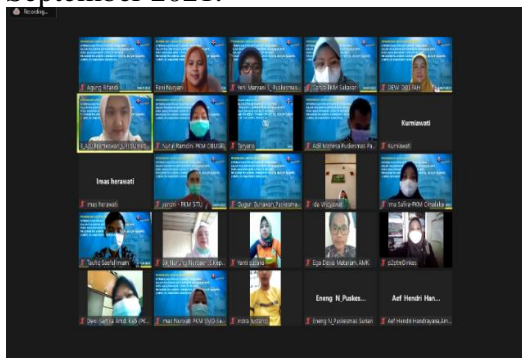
September 2021.

Recording...

Agung Rifaldi
Rani Nuryani
Yeni Maryani_1_Puskesmas
Centri PKM Sabaran
DEWI (IKE) FAH
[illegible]
Nurul Ramdini PKM CIBUGEL
Suryanti
ASRI Mathella Puskesmas Pa...
Kurniawati

Kurniawati

Imas herawati
Imas herawati
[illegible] - PKM SITU
Dugur_Sunandar_Puskesmas
da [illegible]
Ima Safira PKM Cimalaka
Taufiq Sadfulmari
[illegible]
Yanti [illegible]
Ega Dipta Maharani, AMK
p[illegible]

Eneng N_Puskes...
Aef Hendri Han...
Dewi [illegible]
Imas Nuroniah PKM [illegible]
Indra Sugiarto
Eneng N_Puskesmas Sukan
Aef Hendri Handrayana Jim...